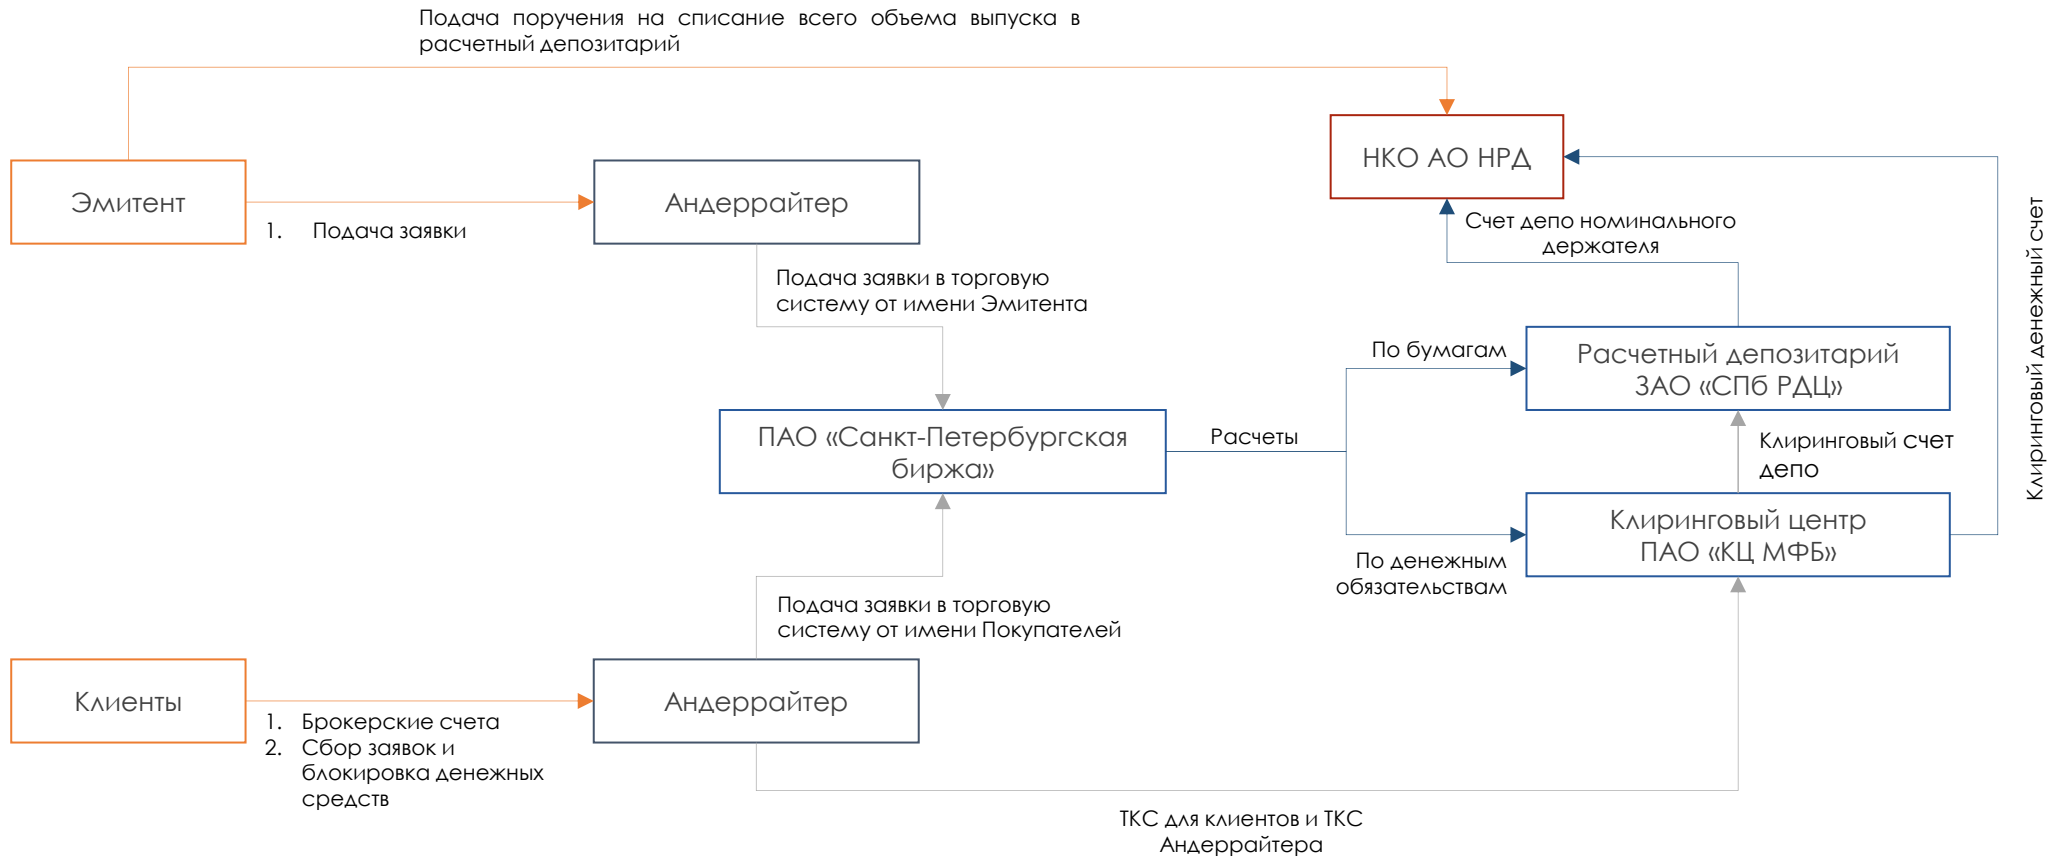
Подача поручения на списание всего объема выпуска в расчетный депозитарий

НКО АО НРД

Эмитент

1. Подача заявки

Андеррайтер

Счет депо номинального держателя

Клиринговый денежный счет

Подача заявки в торговую систему от имени Эмитента

По бумагам

Расчетный депозитарий ЗАО «СПб РДЦ»

ПАО «Санкт-Петербургская биржа»

Расчеты

Клиринговый счет депо

Клиринговый центр ПАО «КЦ МФБ»

По денежным обязательствам

Подача заявки в торговую систему от имени Покупателей

Клиенты

Андеррайтер

1. Брокерские счета
2. Сбор заявок и блокировка денежных средств

ТКС для клиентов и ТКС Андеррайтера